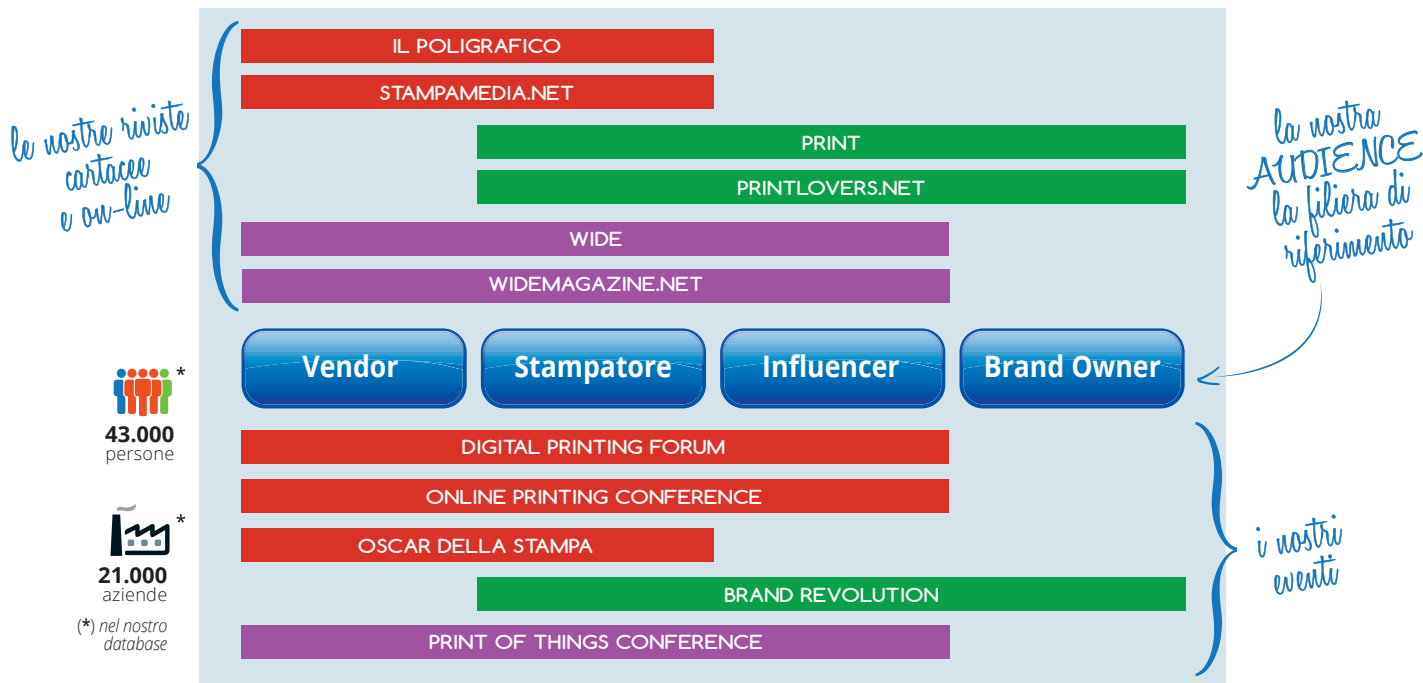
le nostre riviste cartacee e on-line

IL POLIGRAFICO

STAMPAMEDIA.NET

PRINT

PRINTLOVERS.NET

WIDE

WIDEMAGAZINE.NET

la nostra AUDIENCE la filiera di riferimento

Vendor

Stampatore

Influencer

Brand Owner

*

43.000 persone

*

21.000 aziende

(*) nel nostro database

DIGITAL PRINTING FORUM

ONLINE PRINTING CONFERENCE

OSCAR DELLA STAMPA

BRAND REVOLUTION

PRINT OF THINGS CONFERENCE

i nostri eventi